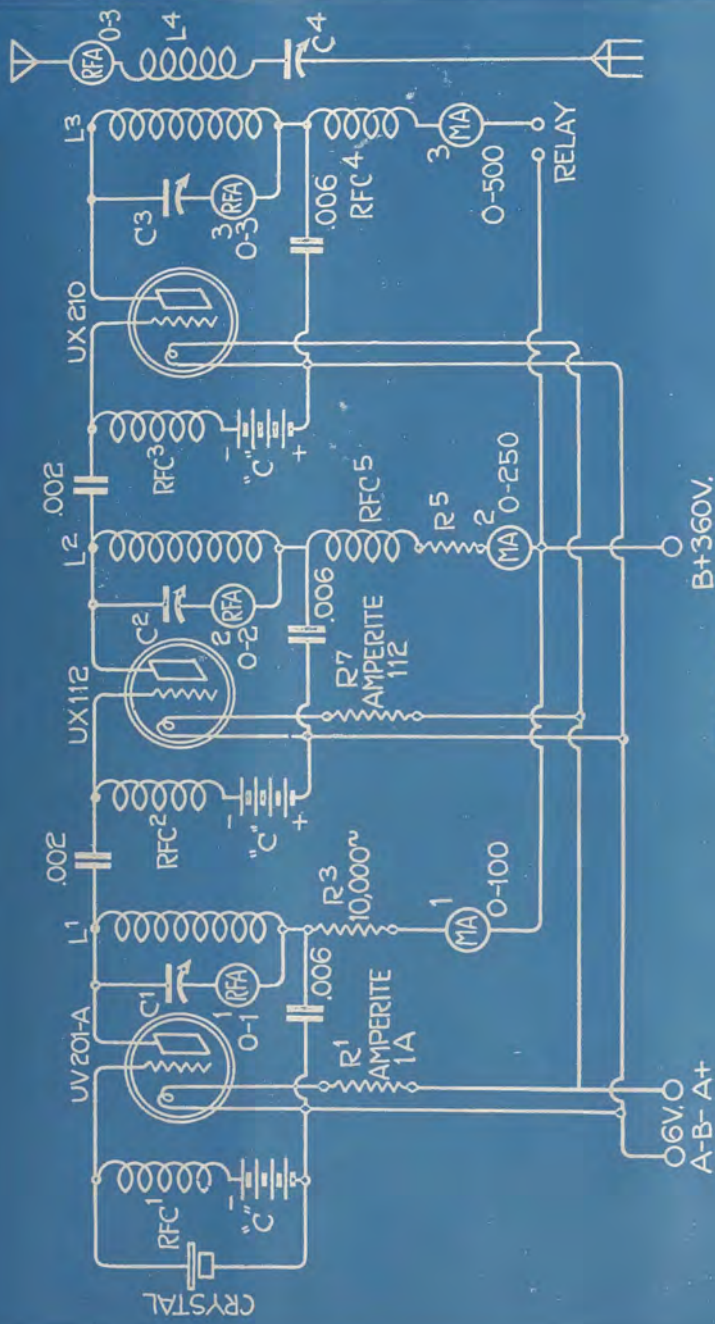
CRYSTAL
RFC$^1$
"C"
-
UV201-A
$C^1$
RFA
1
0-1
.006
R$^1$
AMPERITE
1A
$L^1$
R3
10,000Ω
MA
1
0-100
.002
RFC$^2$
"C"
-
+
UX112
$C^2$
RFA
2
0-2
.006
R$^7$
AMPERITE
112
$L^2$
RFC$^5$
R$^5$
MA
2
0-250
.002
RFC$^3$
"C"
-
+
UX 210
C$^3$
RFA
3
0-3
.006
RFC$^4$
L3
MA
3
0-500
RELAY
RFA
0-3
L$^4$
C$^4$
6V.
A-B- A+
B+360V.